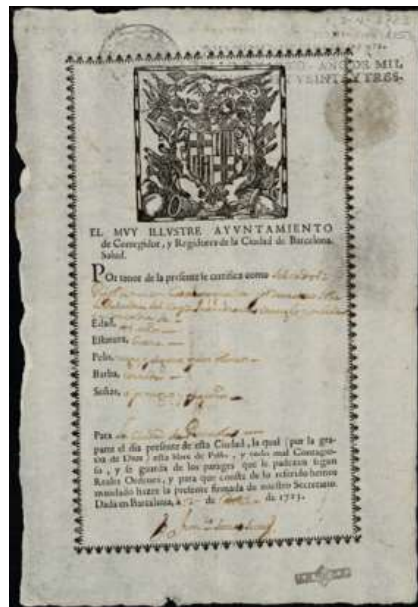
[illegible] AÑOS MIL VEINTI Y TRES.

EL MUY ILLUSTRE AYUNTAMIENTO de Corregidor, y Regidores de la Ciudad de Barcelona. Salud.

Por tenor de la presente se certifica como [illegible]

Edad, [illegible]

Estatura, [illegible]

Pelo, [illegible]

Barba, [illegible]

Señas, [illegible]

Para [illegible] parte el dia presente de esta Ciudad, la qual (por la gracia de Dios) està libre de Peste, y todo mal Contagioso, y se guarda de los parages que le padezcan segun Reales Ordenes, y para que conste de lo referido hemos mandado hazer la presente firmada de nuestro Secretario. Dada en Barcelona, a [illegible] de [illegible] de 1723.

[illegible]